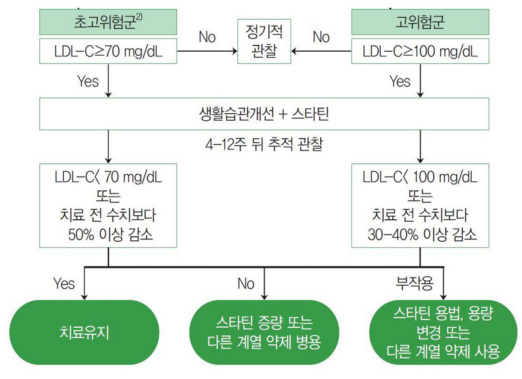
초고위험군$^{2)}$

LDL-C≥70 mg/dL

No

정기적 관찰

No

고위험군

LDL-C≥100 mg/dL

Yes

Yes

생활습관개선 + 스타틴

4-12주 뒤 추적 관찰

LDL-C〈 70 mg/dL 또는 치료 전 수치보다 50% 이상 감소

LDL-C〈 100 mg/dL 또는 치료 전 수치보다 30-40% 이상 감소

Yes

No

부작용

치료유지

스타틴 증량 또는 다른 계열 약제 병용

스타틴 용법, 용량 변경 또는 다른 계열 약제 사용